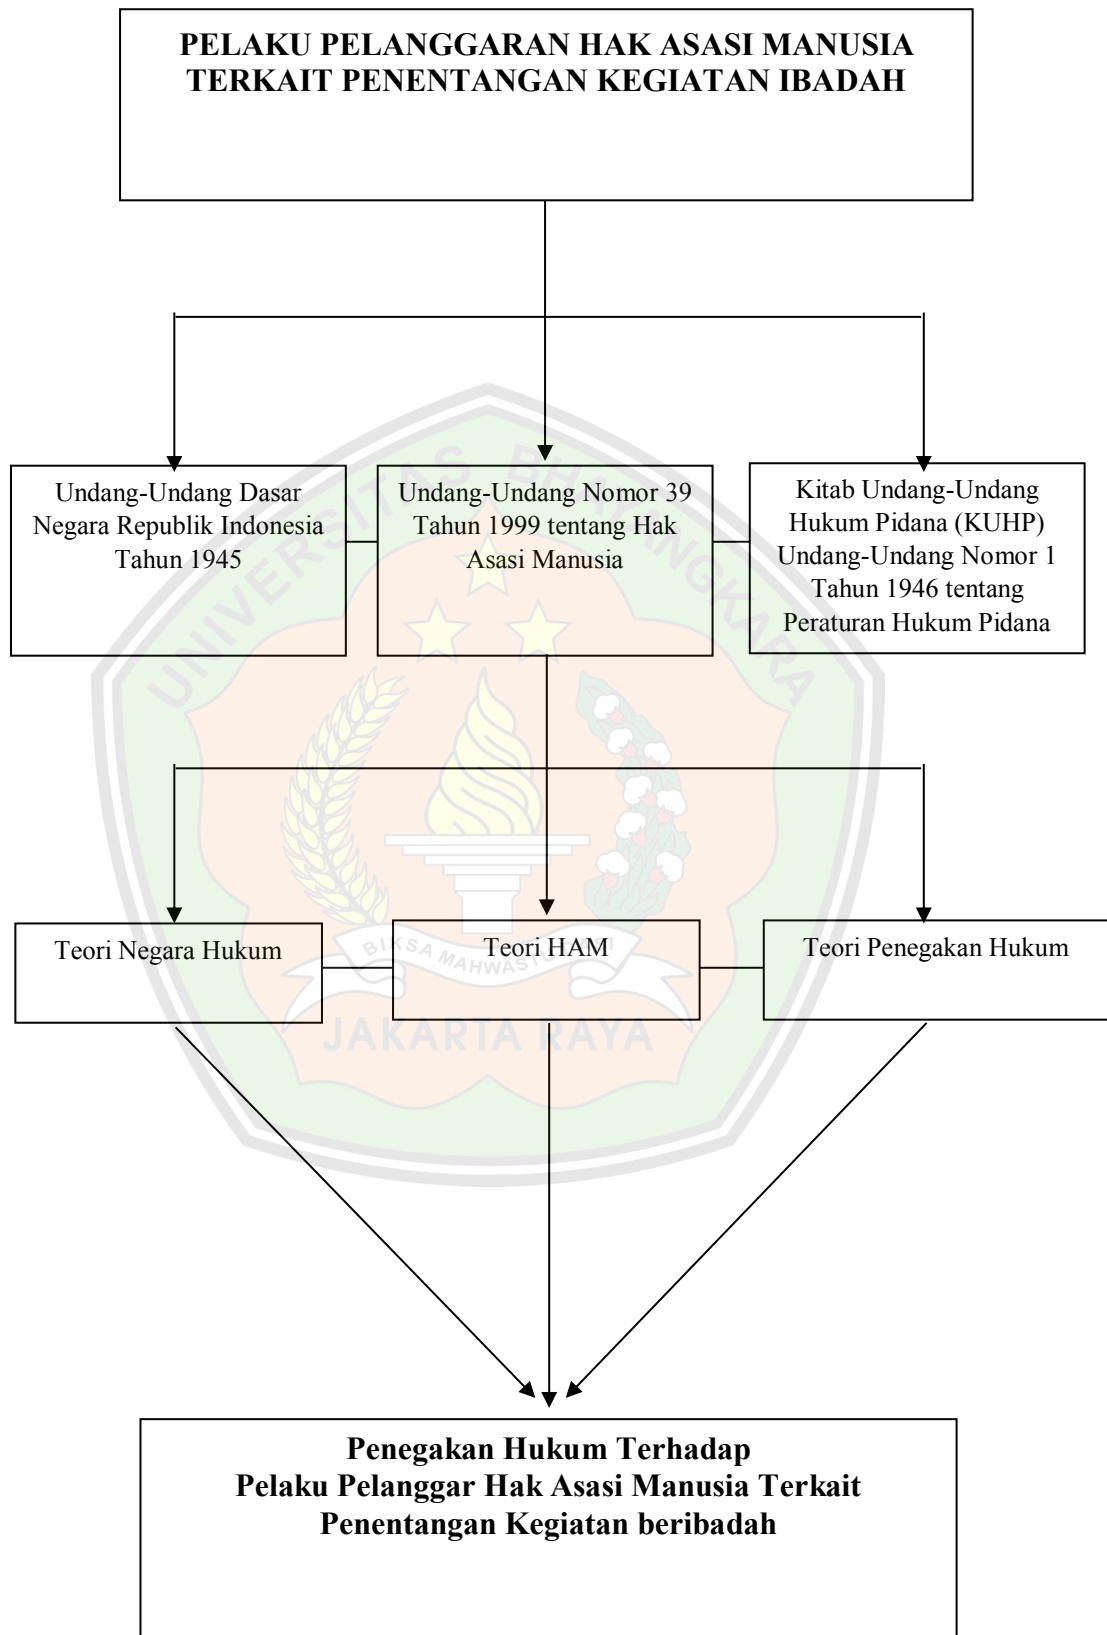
PELAKU PELANGGARAN HAK ASASI MANUSIA TERKAIT PENENTANGAN KEGIATAN IBADAH

Undang-Undang Dasar Negara Republik Indonesia Tahun 1945

Undang-Undang Nomor 39 Tahun 1999 tentang Hak Asasi Manusia

Kitab Undang-Undang Hukum Pidana (KUHP) Undang-Undang Nomor 1 Tahun 1946 tentang Peraturan Hukum Pidana

Teori Negara Hukum

Teori HAM

Teori Penegakan Hukum

Penegakan Hukum Terhadap Pelaku Pelanggar Hak Asasi Manusia Terkait Penentangan Kegiatan beribadah

UNIVERSITAS BHAYANGKARA
BIKSA MAHWASTA
JAKARTA RAYA